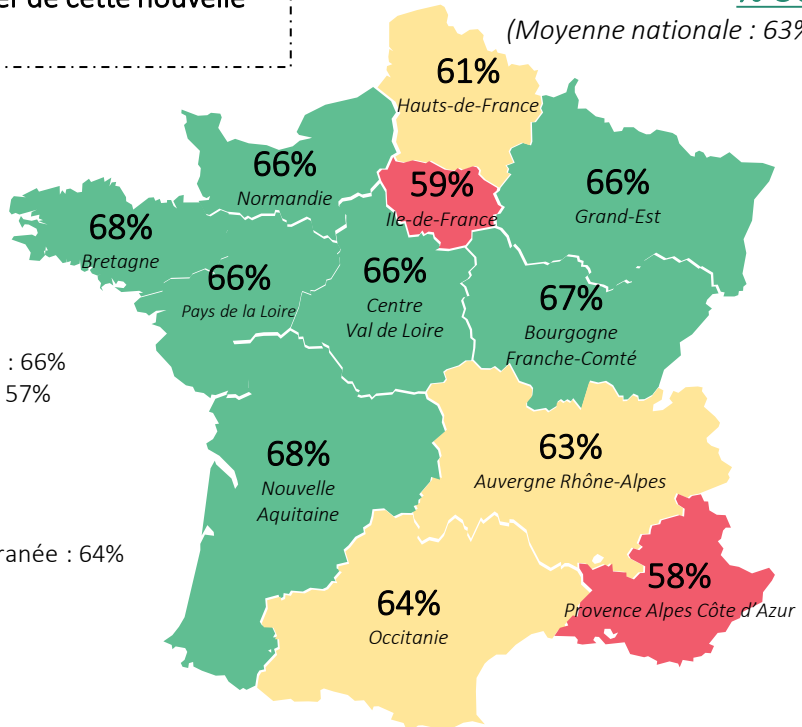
er de cette nouvelle

(Moyenne nationale : 63

: 66%
57%

ranée : 64%

61%
Hauts-de-France

66%
Normandie

59%
Ile-de-France

66%
Grand-Est

68%
Bretagne

66%
Pays de la Loire

66%
Centre
Val de Loire

67%
Bourgogne
Franche-Comté

63%
Auvergne Rhône-Alpes

68%
Nouvelle
Aquitaine

58%
Provence Alpes Côte d'Azur

64%
Occitanie